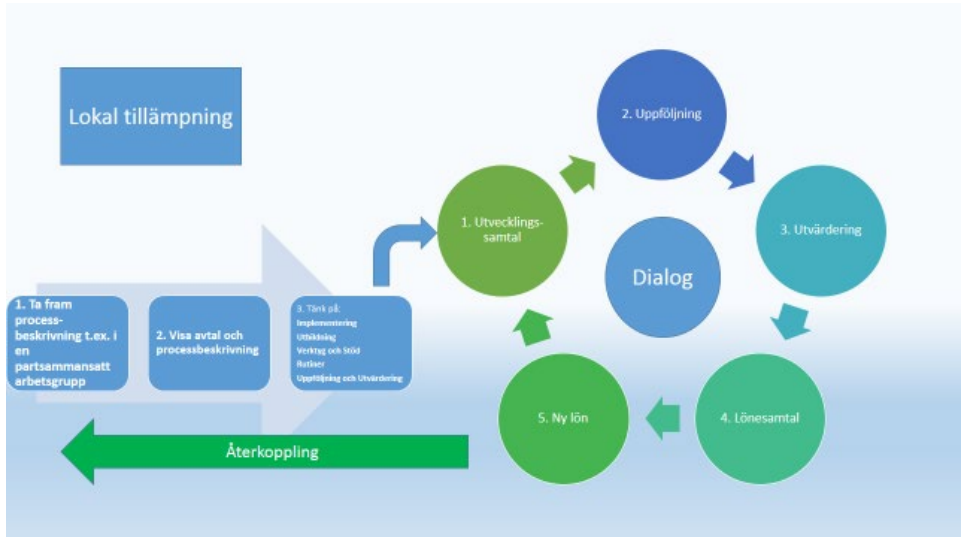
Lokal tillämpning

1. Ta fram processbeskrivning t.ex. i en partsammansatt arbetsgrupp

2. Visa avtal och processbeskrivning

3. Tänk på:
Implementering
Utbildning
Verktyg och Stöd
Rutiner
Uppföljning och Utvärdering

1. Utvecklingssamtal

2. Uppföljning

3. Utvärdering

Dialog

4. Lönesamtal

5. Ny lön

Återkoppling